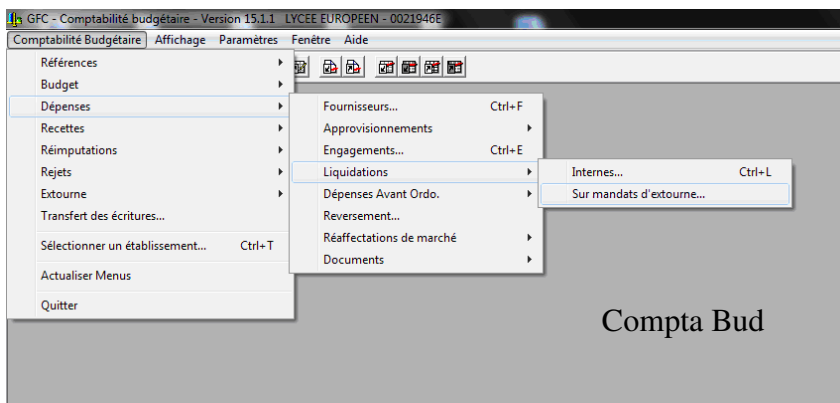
GFC - Comptabilité budgétaire - Version 15.1.1 LYCEE EUROPEEN - 0021946E

Comptabilité Budgétaire Affichage Paramètres Fenêtre Aide

Références
Budget
Dépenses
Recettes
Réimputations
Rejets
Extourne
Transfert des écritures...
Sélectionner un établissement... Ctrl+T
Actualiser Menus
Quitter

Fournisseurs... Ctrl+F
Approvisionnements
Engagements... Ctrl+E
Liquidations
Dépenses Avant Ordo.
Reversement...
Réaffectations de marché
Documents

Internes... Ctrl+L
Sur mandats d'extourne...

Compta Bud